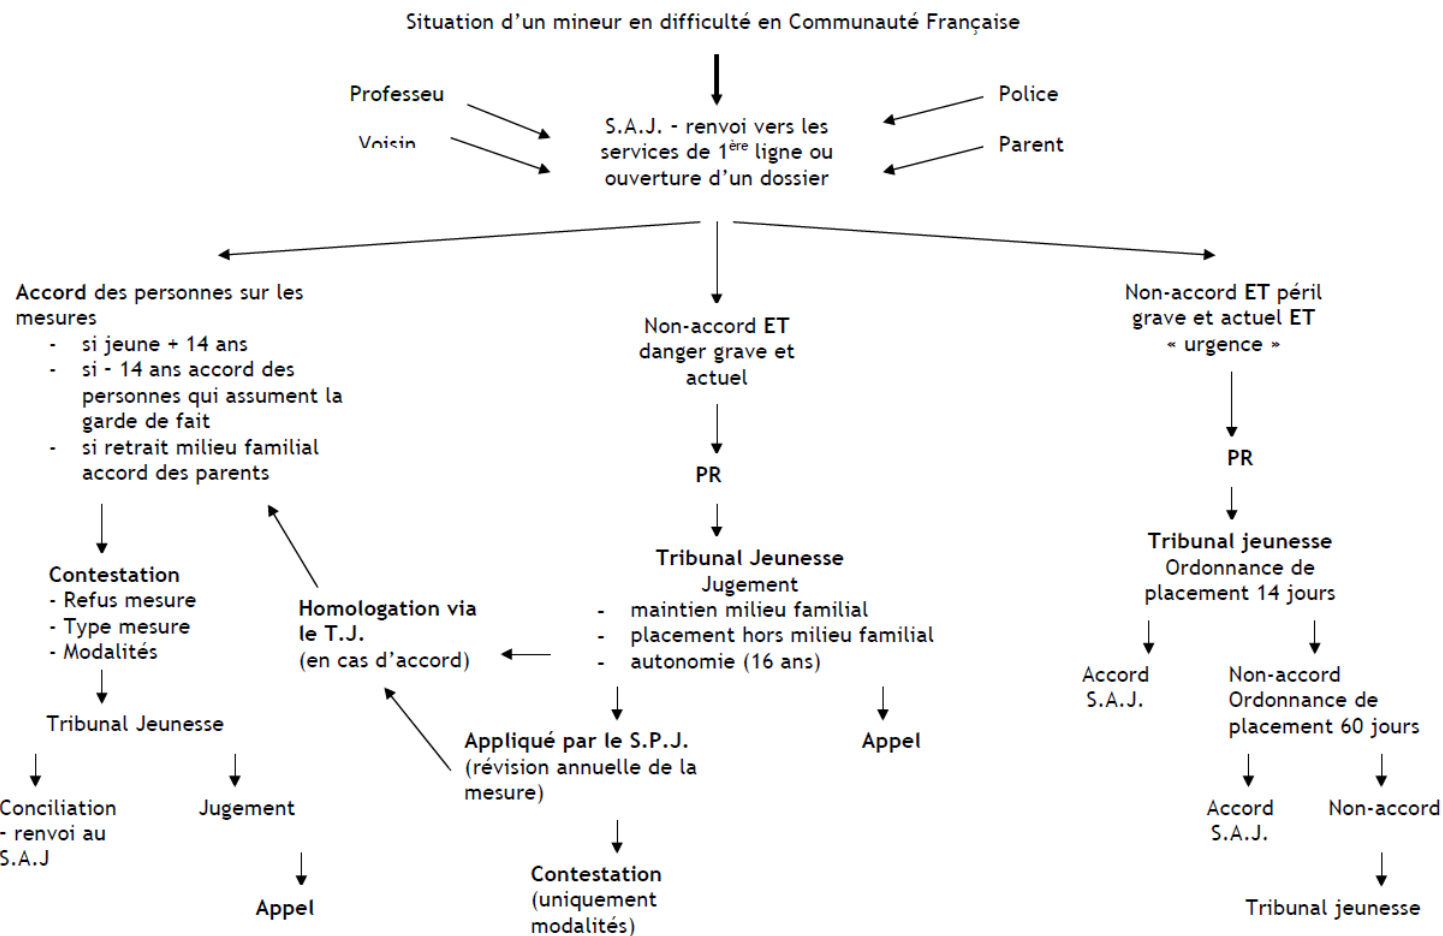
Situation d'un mineur en difficulté en Communauté Française

Professeu

Voisin

Police

Parent

S.A.J. - renvoi vers les services de 1$^{ère}$ ligne ou ouverture d'un dossier

**Accord** des personnes sur les mesures
- si jeune + 14 ans
- si - 14 ans accord des personnes qui assument la garde de fait
- si retrait milieu familial accord des parents

**Contestation**
- Refus mesure
- Type mesure
- Modalités

Tribunal Jeunesse

Conciliation - renvoi au S.A.J

Jugement

**Appel**

**Homologation via le T.J.**
(en cas d'accord)

Non-accord **ET** danger grave et actuel

**PR**

**Tribunal Jeunesse**
Jugement
- maintien milieu familial
- placement hors milieu familial
- autonomie (16 ans)

**Appliqué par le S.P.J.**
(révision annuelle de la mesure)

**Appel**

**Contestation**
(uniquement modalités)

Non-accord **ET** péril grave et actuel **ET** « urgence »

**PR**

**Tribunal jeunesse**
Ordonnance de placement 14 jours

Accord S.A.J.

Non-accord Ordonnance de placement 60 jours

Accord S.A.J.

Non-accord

Tribunal jeunesse